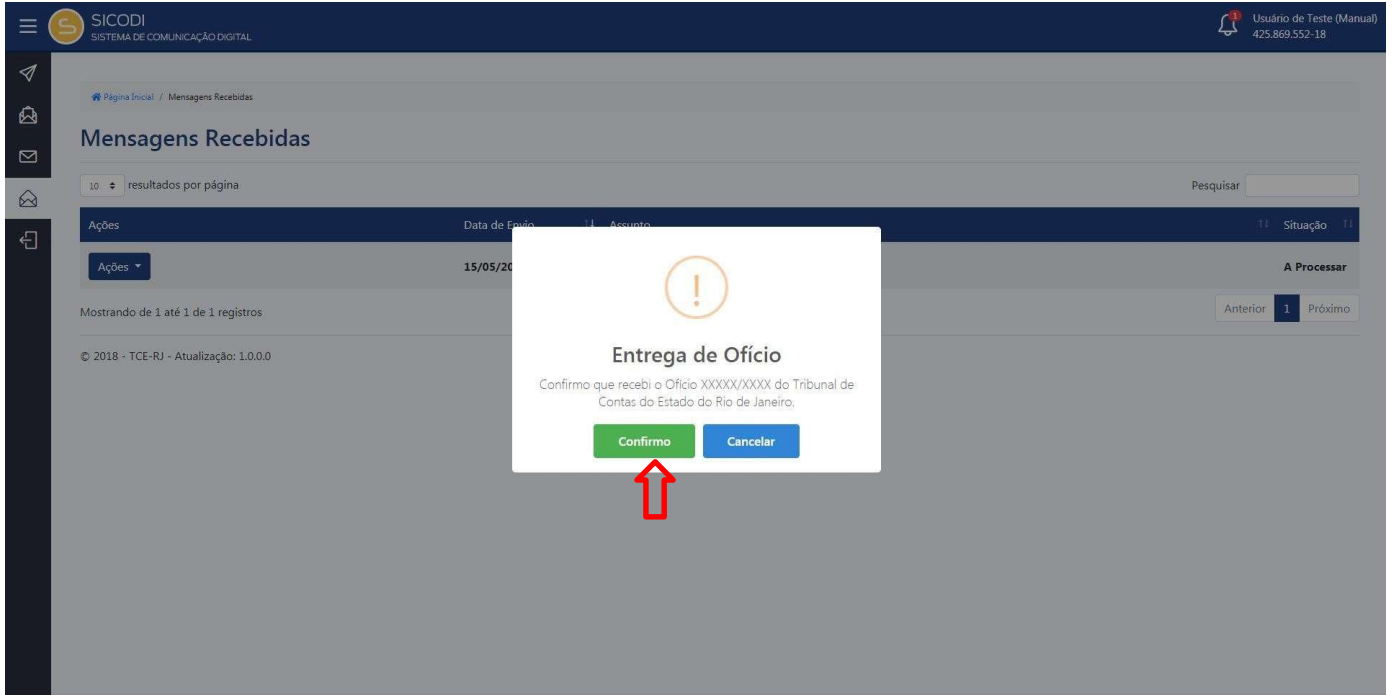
SICODI
SISTEMA DE COMUNICAÇÃO DIGITAL

1

Usuário de Teste (Manual)
425.869.552-18

Página Inicial / Mensagens Recebidas

Mensagens Recebidas

10 resultados por página

Pesquisar

| Ações | Data de Envio | Assunto | Situação |
|---|---|---|---|
| Ações | 15/05/20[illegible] | | A Processar |

Mostrando de 1 até 1 de 1 registros

Anterior 1 Próximo

© 2018 - TCE-RJ - Atualização: 1.0.0.0

!

Entrega de Ofício

Confirmo que recebi o Ofício XXXXX/XXXX do Tribunal de Contas do Estado do Rio de Janeiro.

Confirmo Cancelar